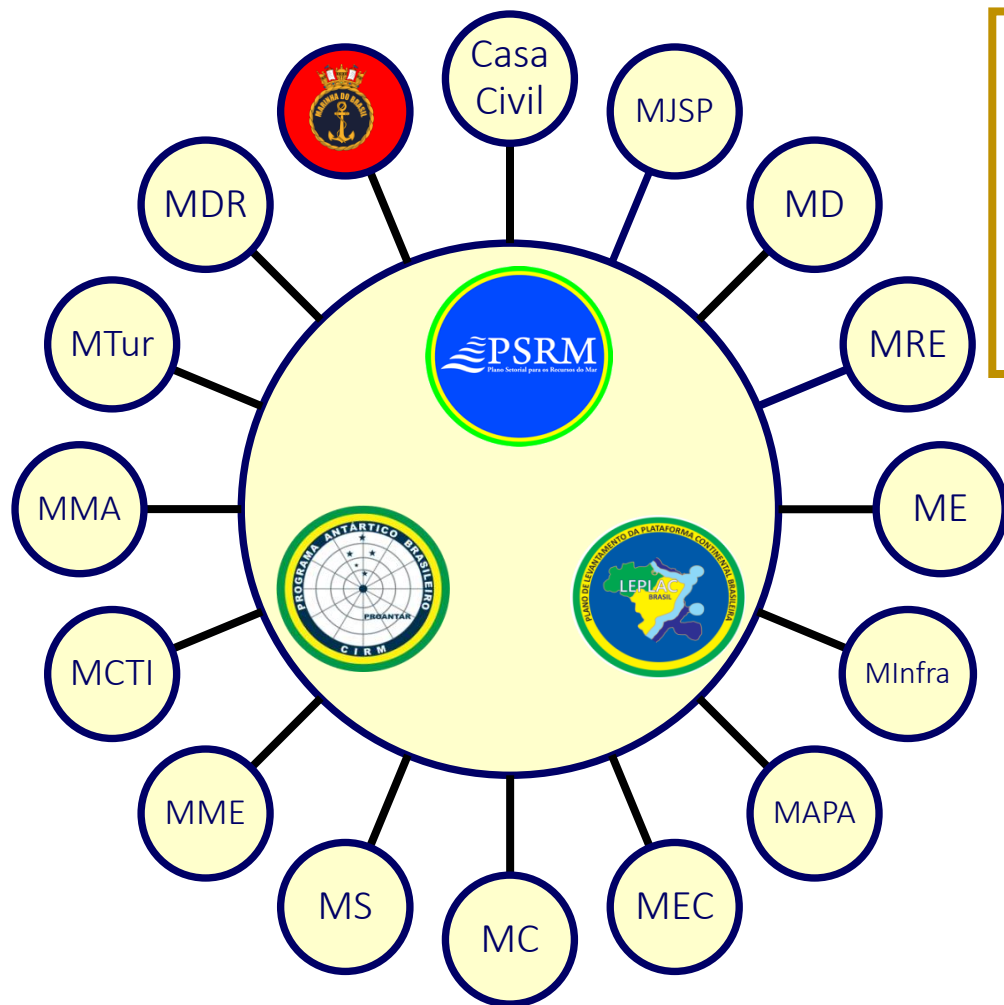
Casa Civil

MJSP

MD

MRE

ME

MInfra

MAPA

MEC

MC

MS

MME

MCTI

MMA

MTur

MDR

MARINHA DO BRASIL

PSRM
Plano Setorial para os Recursos do Mar

PROGRAMA ANTÁRTICO BRASILEIRO
PROANTAR
CIRM

PLANO DE LEVANTAMENTO DA PLATAFORMA CONTINENTAL BRASILEIRA
LEPLAC
BRASIL